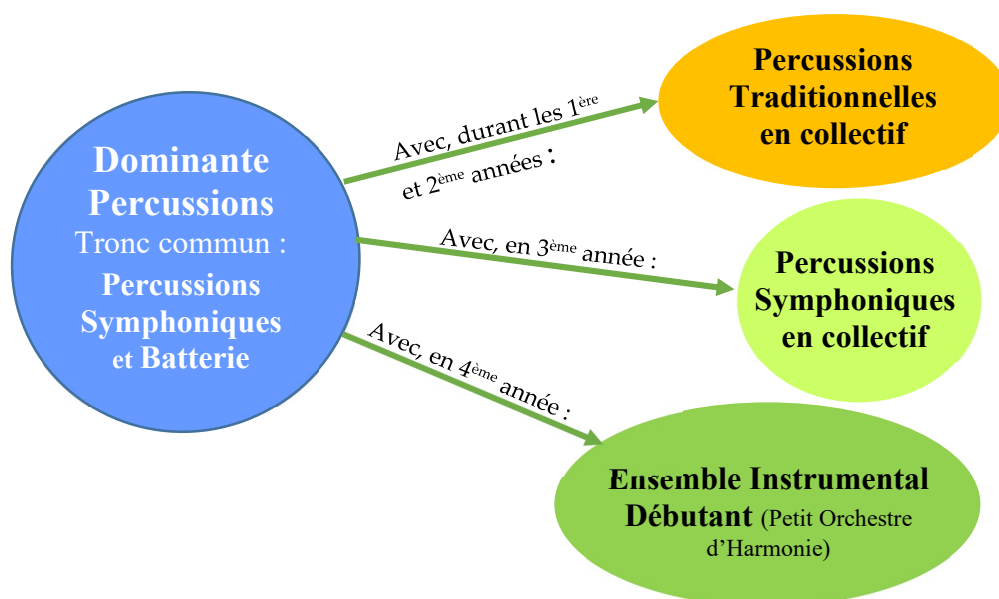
Dominante Percussions
Tronc commun :
Percussions Symphoniques et Batterie

Avec, durant les 1$^{ère}$ et 2$^{ème}$ années :

Percussions Traditionnelles en collectif

Avec, en 3$^{ème}$ année :

Percussions Symphoniques en collectif

Avec, en 4$^{ème}$ année :

Ensemble Instrumental Débutant (Petit Orchestre d'Harmonie)